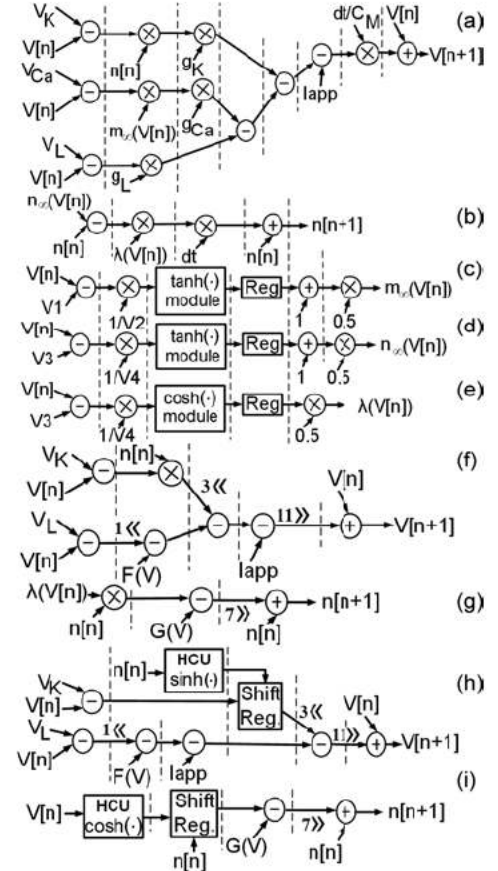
(a)
$V_K$
V[n]
$V_{Ca}$
V[n]
$V_L$
V[n]
n[n]
$g_K$
$m_\infty(V[n])$
$g_{Ca}$
$g_L$
$dt/C_M$
V[n]
Iapp
V[n+1]

(b)
$n_\infty(V[n])$
n[n]
$\lambda(V[n])$
dt
n[n]
n[n+1]

(c)
V[n]
V1
1/V2
tanh(·) module
Reg
1
0.5
$m_\infty(V[n])$

(d)
V[n]
V3
1/V4
tanh(·) module
Reg
1
0.5
$n_\infty(V[n])$

(e)
V[n]
V3
1/V4
cosh(·) module
Reg
0.5
$\lambda(V[n])$

(f)
$V_K$
V[n]
n[n]
3«
$V_L$
V[n]
1«
F(V)
Iapp
11»
V[n]
V[n+1]

(g)
$\lambda(V[n])$
n[n]
G(V)
7»
n[n]
n[n+1]

(h)
$V_K$
V[n]
n[n]
HCU sinh(·)
Shift Reg.
3«
V[n]
$V_L$
V[n]
1«
F(V)
Iapp
11»
V[n+1]

(i)
V[n]
HCU cosh(·)
Shift Reg.
n[n]
G(V)
7»
n[n]
n[n+1]